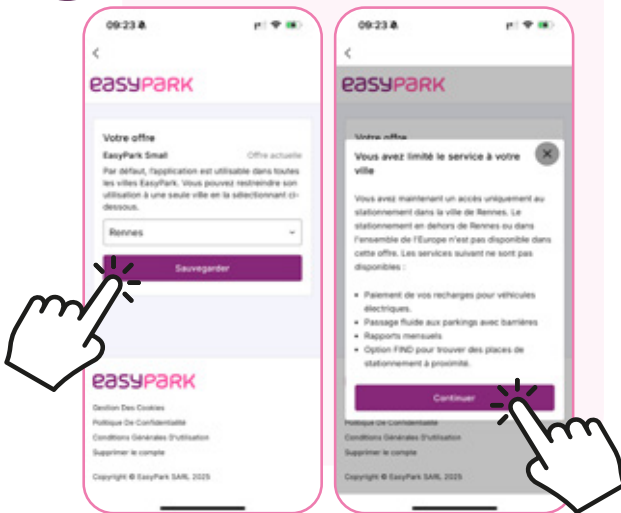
09:23

<

easyPARK

Votre offre

EasyPark Small Offre actuelle

Par défaut, l'application est utilisable dans toutes les villes EasyPark. Vous pouvez restreindre son utilisation à une seule ville en la sélectionnant ci-dessous.

Rennes

Sauvegarder

easyPARK

Gestion Des Cookies

Politique De Confidentialité

Conditions Générales D'utilisation

Supprimer le compte

Copyright © EasyPark SARL 2025

09:23

<

easyPARK

Votre offre

Vous avez limité le service à votre ville

Vous avez maintenant un accès uniquement au stationnement dans la ville de Rennes. Le stationnement en dehors de Rennes ou dans l'ensemble de l'Europe n'est pas disponible dans cette offre. Les services suivant ne sont pas disponibles :

• Paiement de vos recharges pour véhicules électriques.
• Passage fluide aux parkings avec barrières
• Rapports mensuels
• Option FIND pour trouver des places de stationnement à proximité.

Continuer

Politique De Confidentialité

Conditions Générales D'utilisation

Supprimer le compte

Copyright © EasyPark SARL 2025